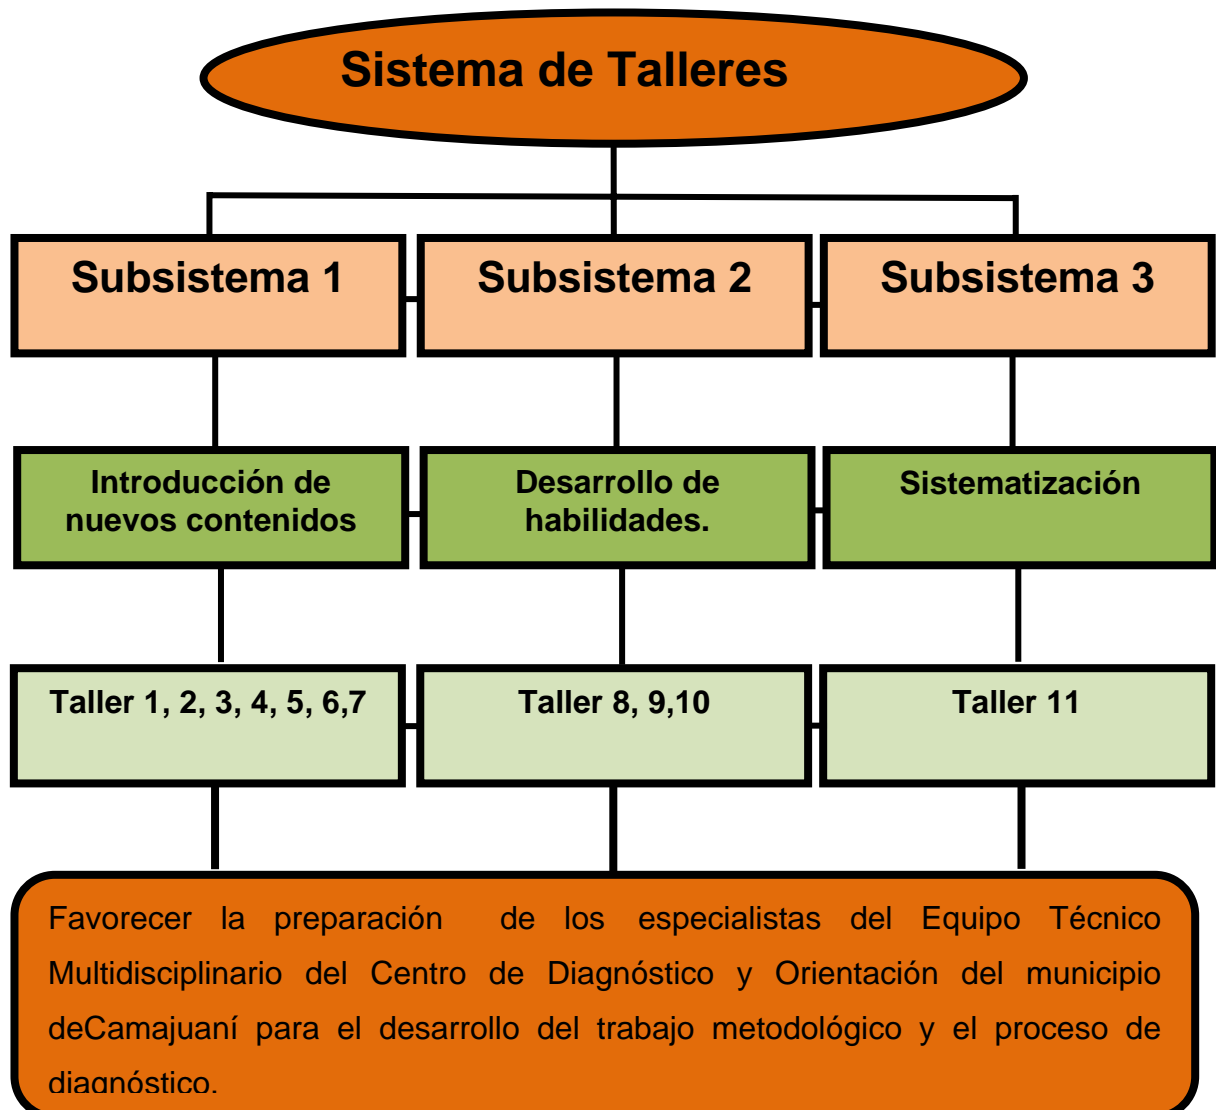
Sistema de Talleres

Subsistema 1

Subsistema 2

Subsistema 3

Introducción de nuevos contenidos

Desarrollo de habilidades.

Sistematización

Taller 1, 2, 3, 4, 5, 6,7

Taller 8, 9,10

Taller 11

Favorecer la preparación de los especialistas del Equipo Técnico Multidisciplinario del Centro de Diagnóstico y Orientación del municipio deCamajuaní para el desarrollo del trabajo metodológico y el proceso de diagnóstico.